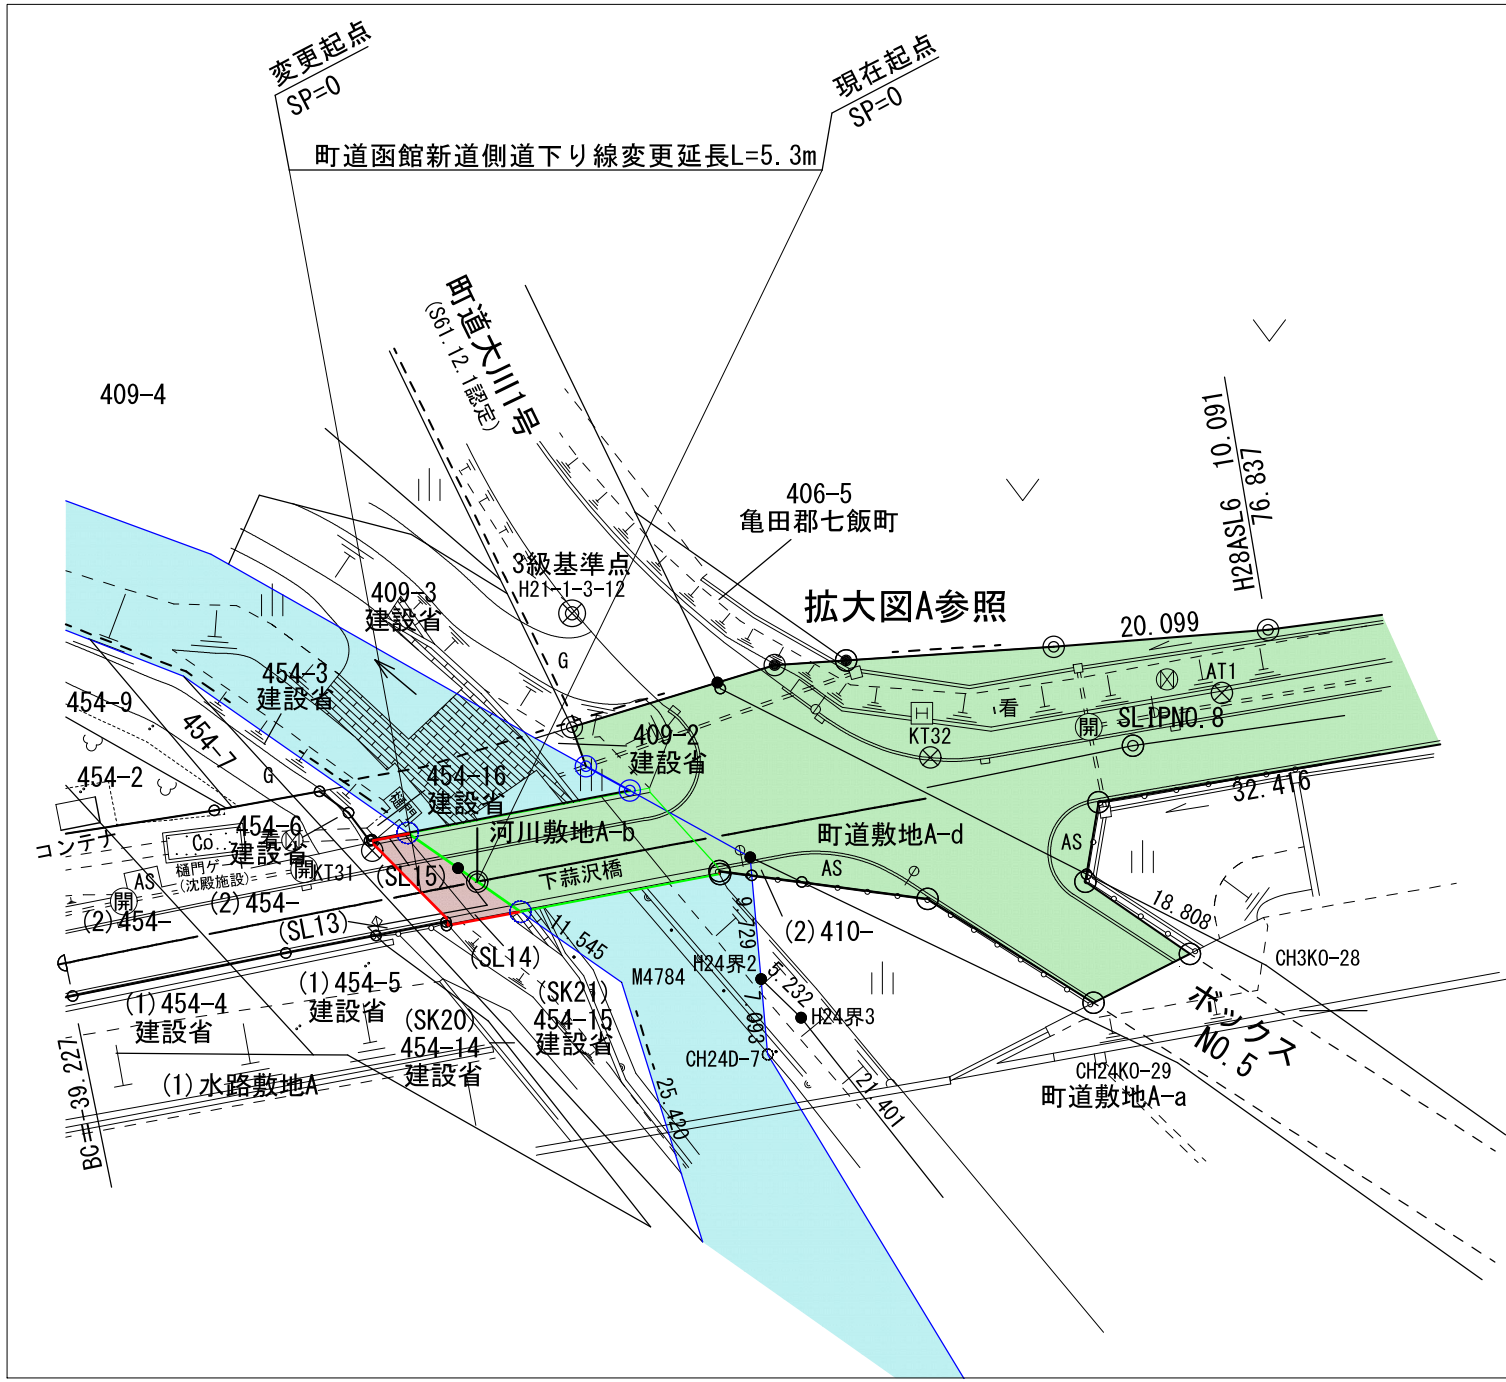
変更起点
SP=0

現在起点
SP=0

町道函館新道側道下り線変更延長L=5.3m

町道大川1号
(S61.12.1認定)

409-4

406-5
亀田郡七飯町

H28ASL6 10.091
76.837

3級基準点
H21-1-3-12

409-3
建設省

拡大図A参照

20.099

454-3
建設省

G

AT1

看

KT32

開 SLIPNO.8

454-9

454-7

454-2

G

409-2
建設省

454-16
建設省

32.416

コンテナ

Co.

454-6
建設省

樋門ゲ
(沈殿施設)

開 KT31

河川敷地A-b

町道敷地A-d

AS

AS

(SL15)

下蒜沢橋

AS

開

(2)454-

(2)454-

(SL13)

11.545

9.729

(2)410-

18.808

CH3KO-28

(SL14)

H24界2

5.232

M4784

(1)454-5
建設省

(1)454-4
建設省

(SK21)
454-15
建設省

(SK20)
454-14
建設省

7.093

H24界3

ボックス
NO.5

CH24D-7

CH24KO-29
町道敷地A-a

BC=39.227

(1)水路敷地A

25.420

21.401